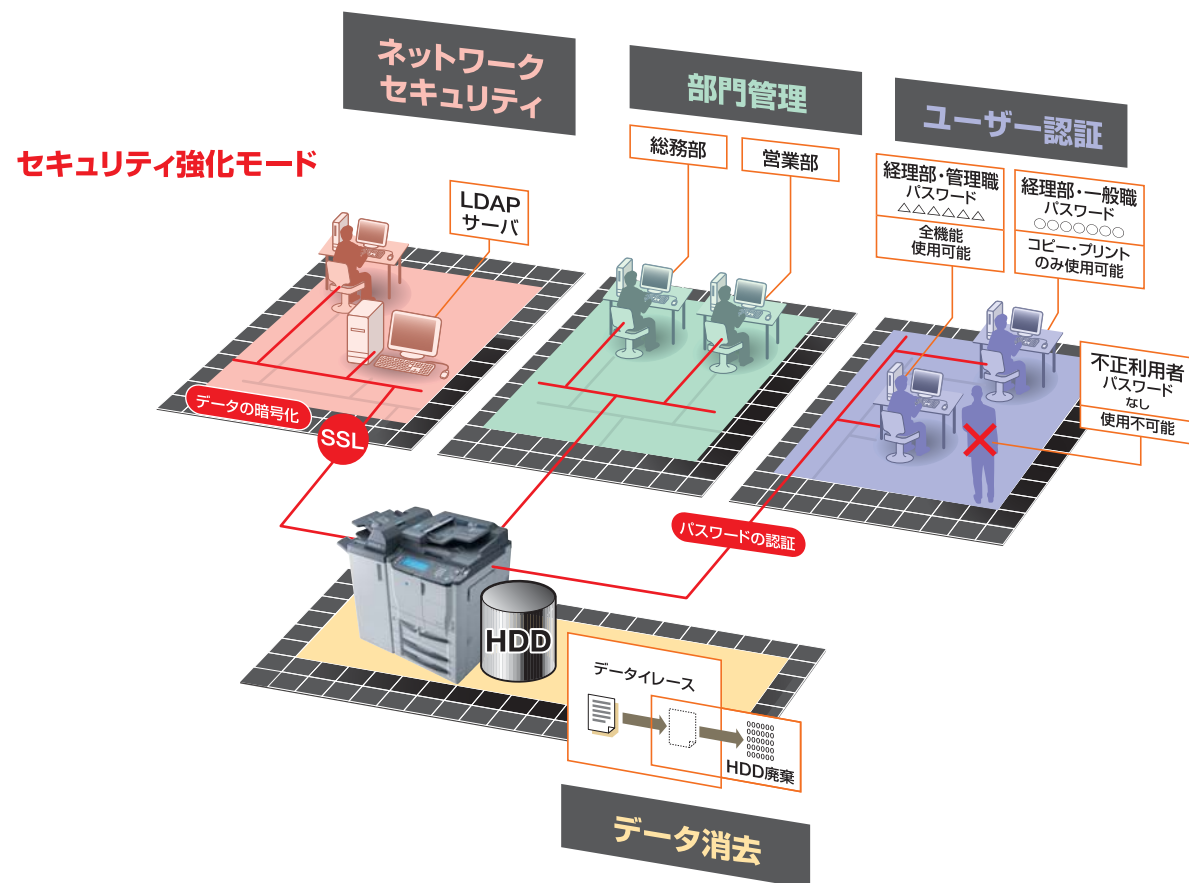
ネットワーク
セキュリティ

部門管理

ユーザー認証

セキュリティ強化モード

LDAP
サーバ

総務部

営業部

経理部・管理職
パスワード
△△△△△△△

全機能
使用可能

経理部・一般職
パスワード
○○○○○○○

コピー・プリント
のみ使用可能

不正利用者
パスワード
なし

使用不可能

データの暗号化

SSL

パスワードの認証

HDD

データイレース

000000
000000
000000
000000
000000

HDD廃棄

データ消去